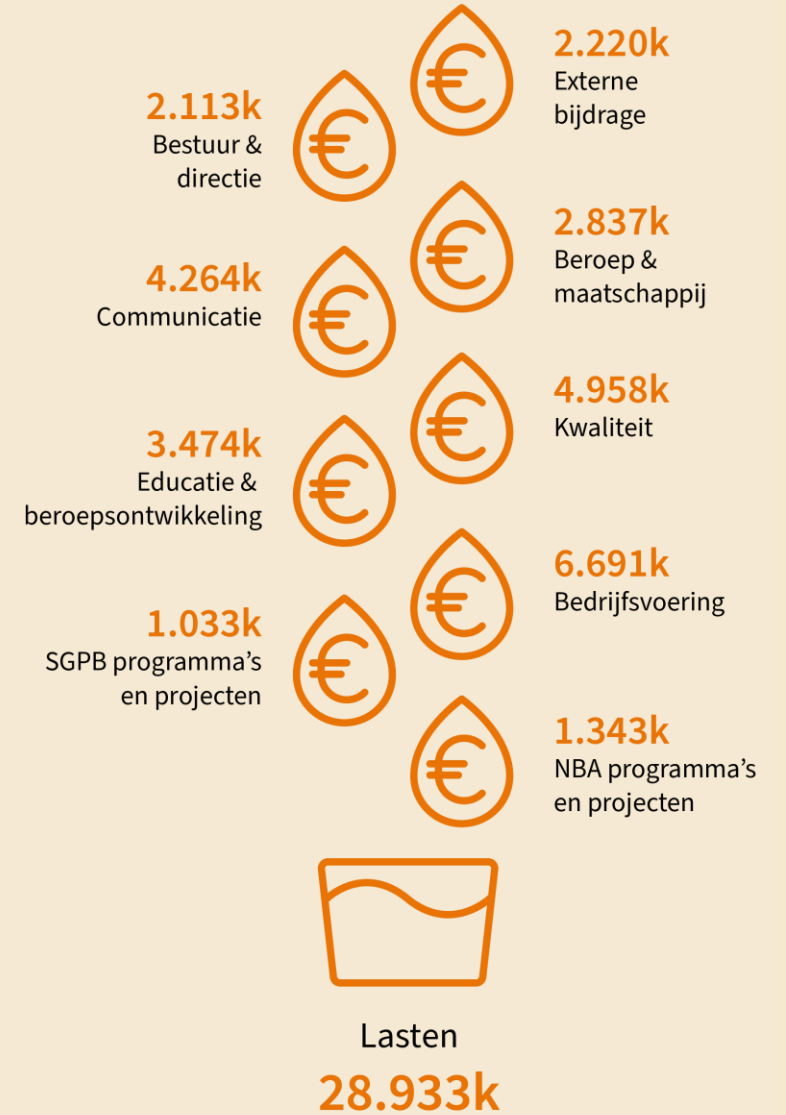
2.220k
Externe bijdrage

2.113k
Bestuur & directie

2.837k
Beroep & maatschappij

4.264k
Communicatie

4.958k
Kwaliteit

3.474k
Educatie & beroepsontwikkeling

6.691k
Bedrijfsvoering

1.033k
SGPB programma's en projecten

1.343k
NBA programma's en projecten

Lasten
28.933k